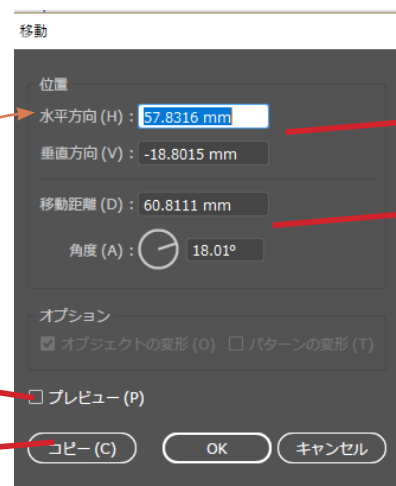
移動

位置

水平方向 (H) : 57.8316 mm

垂直方向 (V) : -18.8015 mm

移動距離 (D) : 60.8111 mm

角度 (A) : 18.01°

オプション

☑ オブジェクトの変形 (O) ☐ パターンの変形 (T)

☐ プレビュー (P)

コピー (C) OK キャンセル